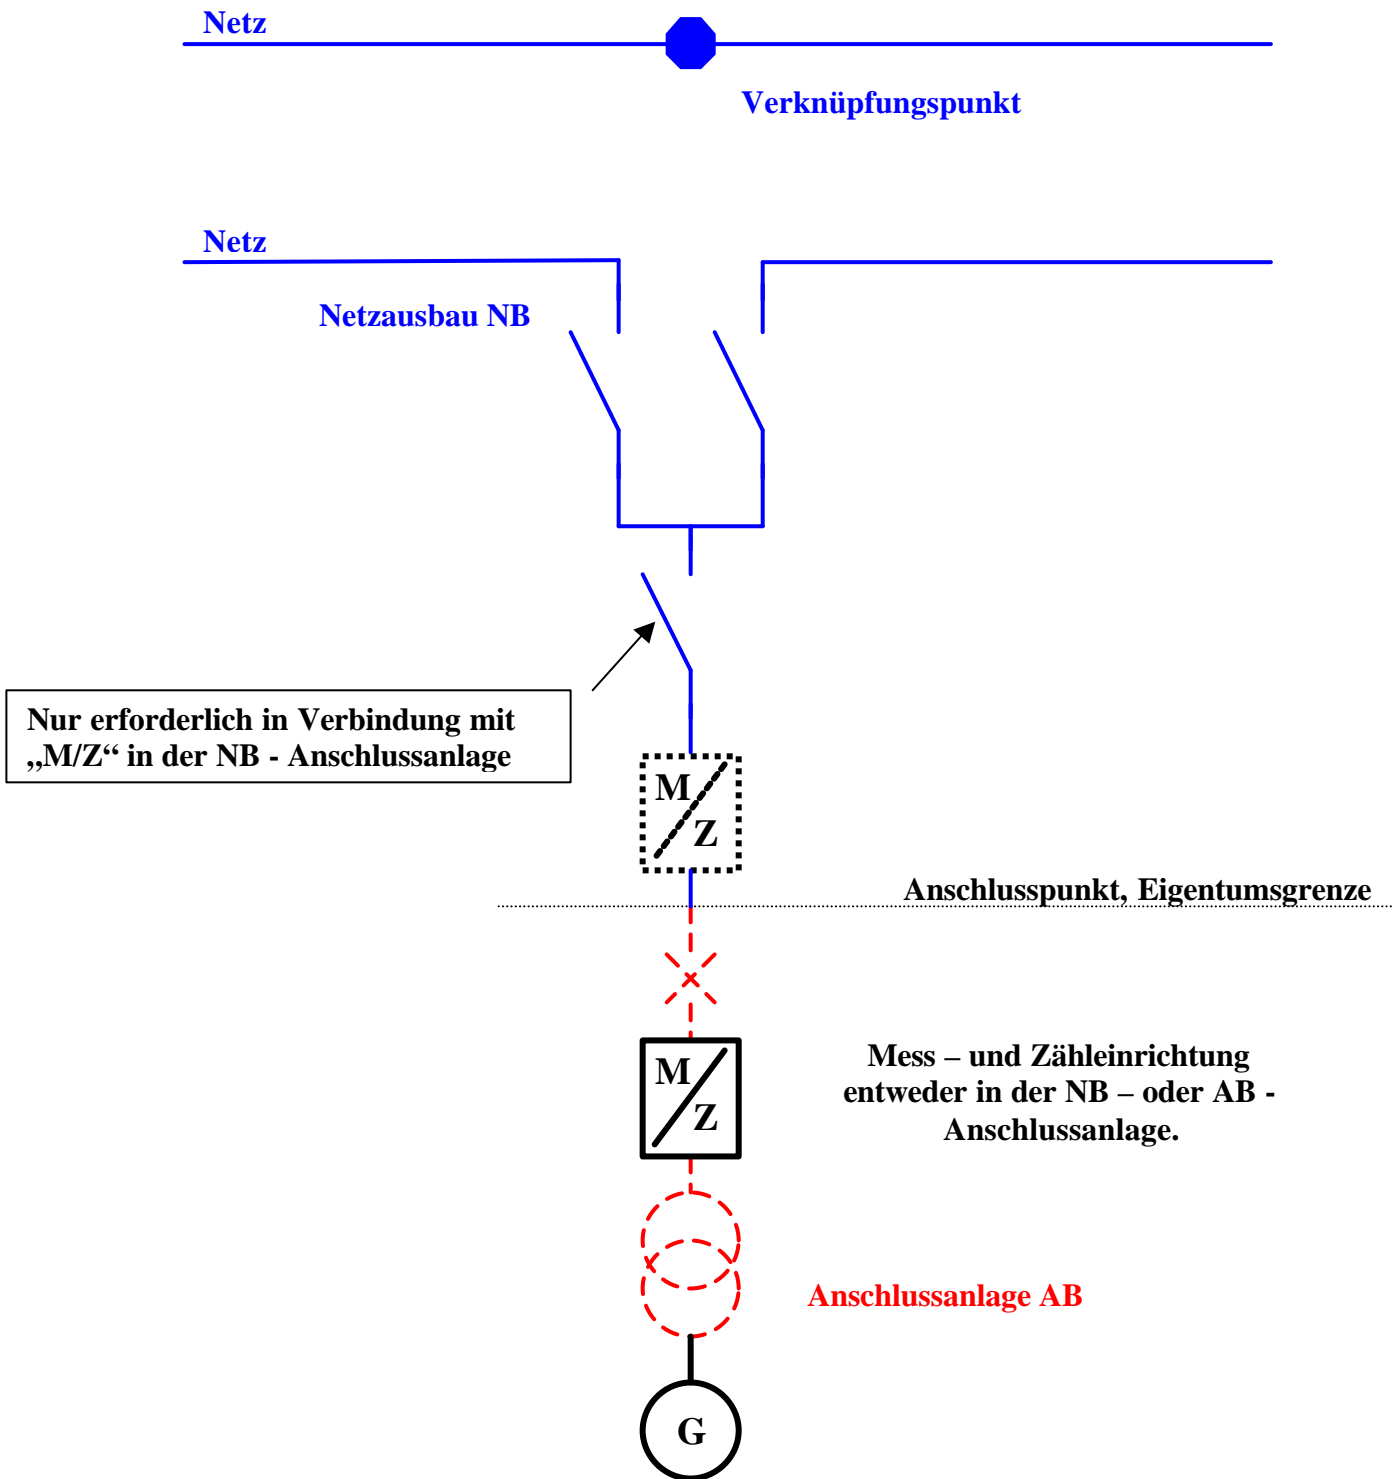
Netz

Verknüpfungspunkt

Netz

Netzausbau NB

Nur erforderlich in Verbindung mit „M/Z“ in der NB - Anschlussanlage

M
Z

Anschlusspunkt, Eigentumsgrenze

M
Z

Mess – und Zähleinrichtung entweder in der NB – oder AB - Anschlussanlage.

Anschlussanlage AB

G